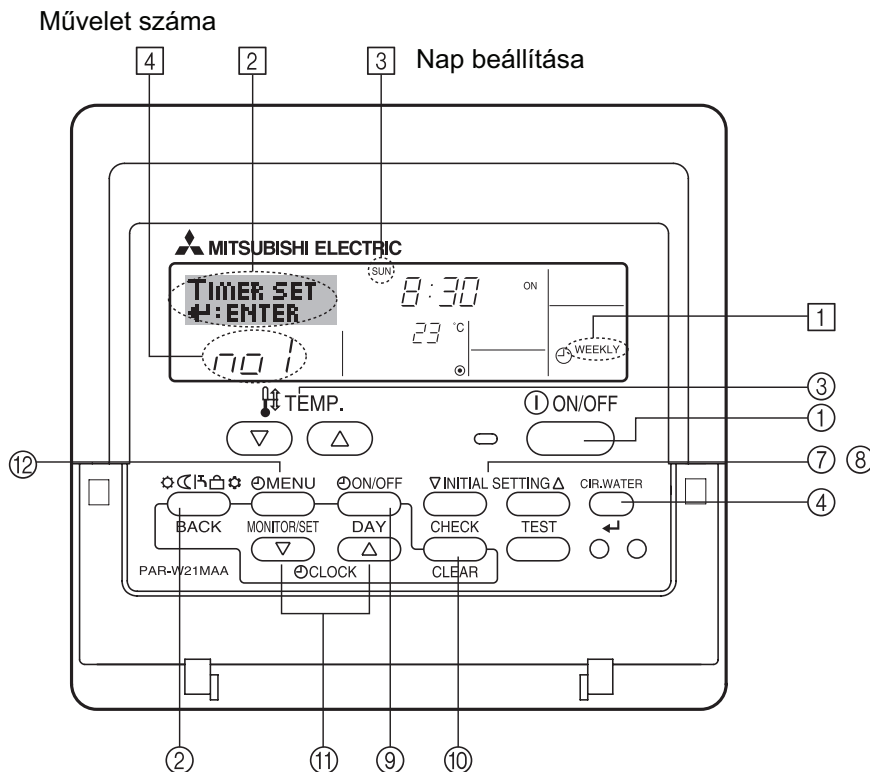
Művelet száma

4 2 3 Nap beállítása

MITSUBISHI ELECTRIC

SUN

TIMER SET
↵:ENTER

8:30

ON

1

23 °C

WEEKLY

no 1

TEMP.

ON/OFF

③

①

⑫

⑦ ⑧

MENU

ON/OFF

▽INITIAL SETTING△

CIR.WATER

④

BACK

MONITOR/SET

DAY

CHECK

TEST

↵

PAR-W21MAA

CLOCK

CLEAR

②

⑪

⑨

⑩